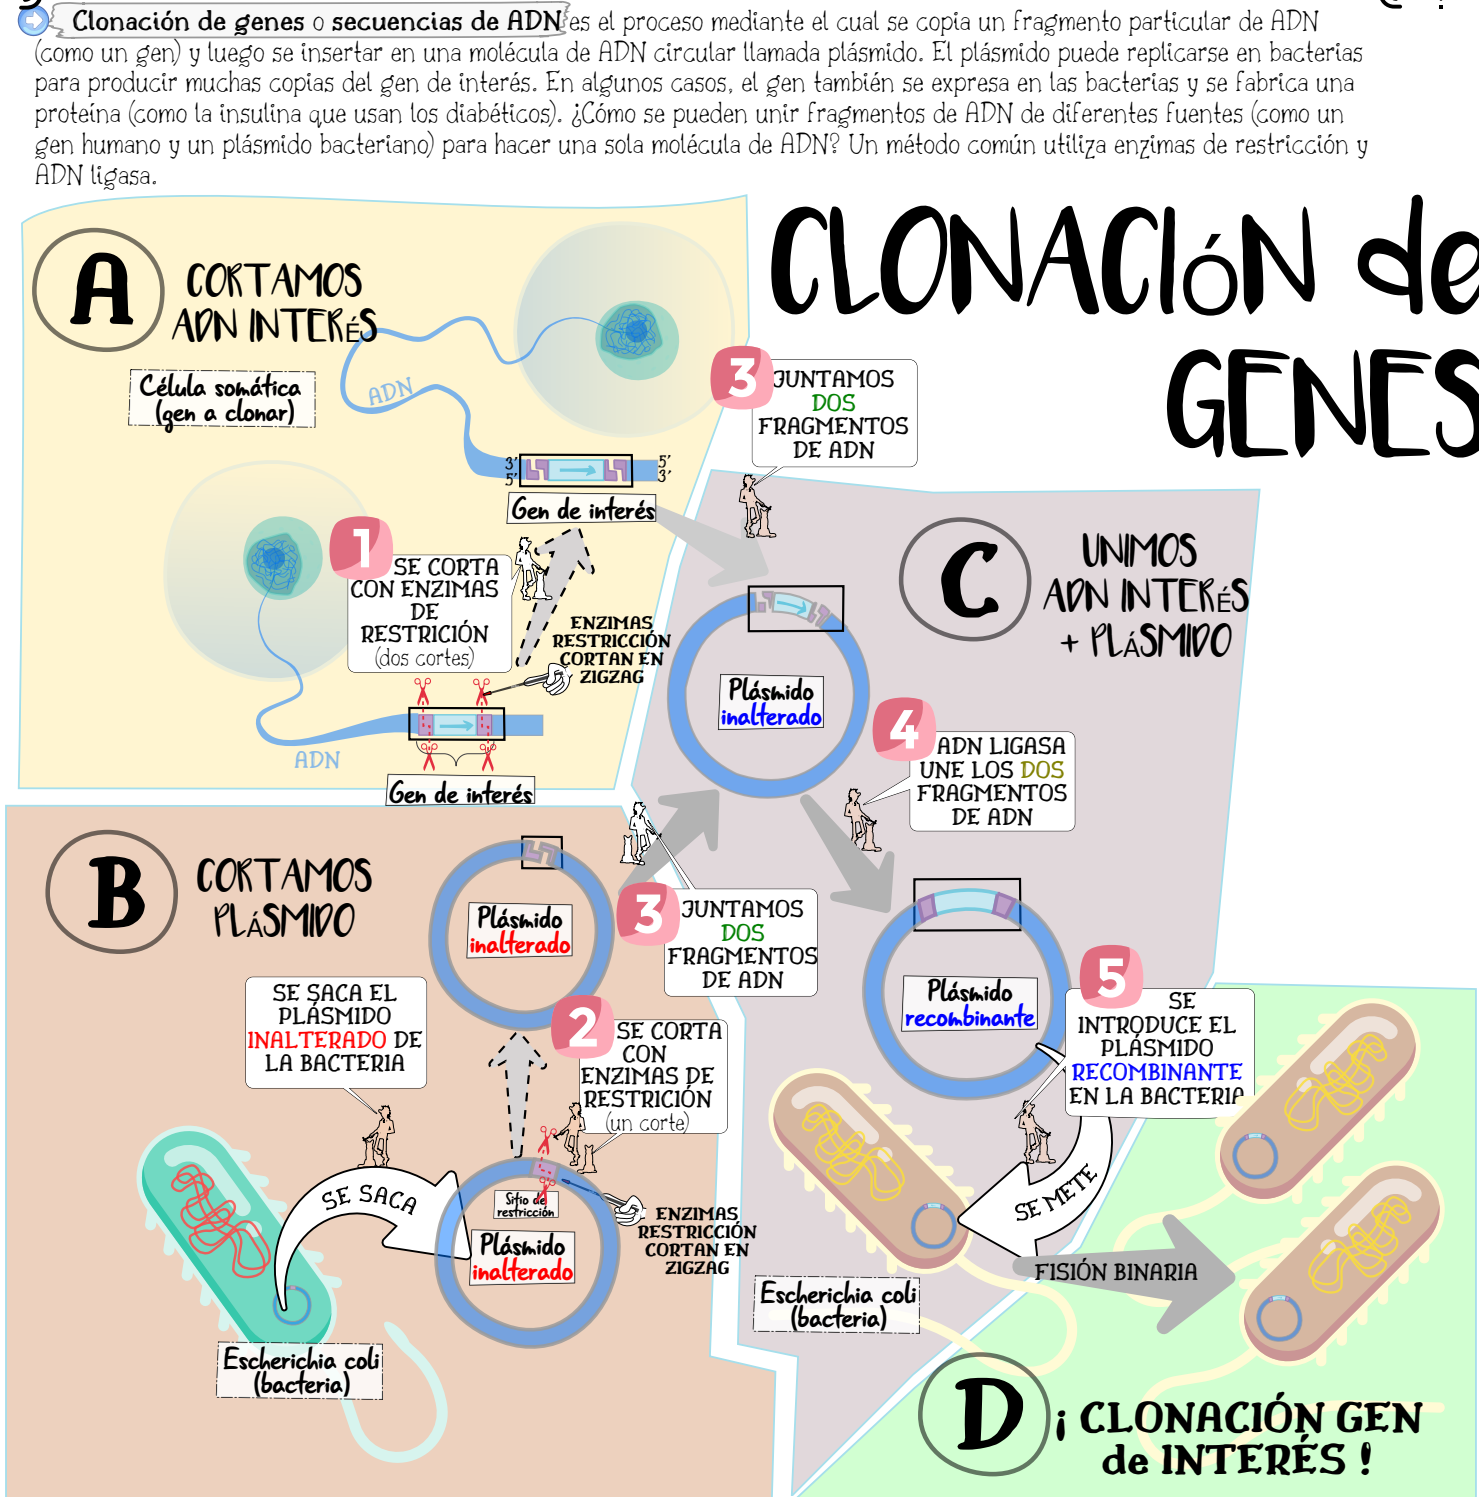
Clonación de genes o secuencias de ADN es el proceso mediante el cual se copia un fragmento particular de ADN (como un gen) y luego se insertar en una molécula de ADN circular llamada plásmido. El plásmido puede replicarse en bacterias para producir muchas copias del gen de interés. En algunos casos, el gen también se expresa en las bacterias y se fabrica una proteína (como la insulina que usan los diabéticos). ¿Cómo se pueden unir fragmentos de ADN de diferentes fuentes (como un gen humano y un plásmido bacteriano) para hacer una sola molécula de ADN? Un método común utiliza enzimas de restricción y ADN ligasa.

CLONACIóN de GENES

A CORTAMOS ADN INTERéS

Célula somática (gen a clonar)

ADN

3' 5'
5' 3'

Gen de interés

1 SE CORTA CON ENZIMAS DE RESTRICIÓN (dos cortes)

ENZIMAS RESTRICCIÓN CORTAN EN ZIGZAG

ADN

Gen de interés

3 JUNTAMOS DOS FRAGMENTOS DE ADN

C UNIMOS ADN INTERéS + PLáSMIDO

Plásmido inalterado

4 ADN LIGASA UNE LOS DOS FRAGMENTOS DE ADN

B CORTAMOS PLáSMIDO

Plásmido inalterado

3 JUNTAMOS DOS FRAGMENTOS DE ADN

SE SACA EL PLÁSMIDO INALTERADO DE LA BACTERIA

2 SE CORTA CON ENZIMAS DE RESTRICIÓN (un corte)

Plásmido recombinante

5 SE INTRODUCE EL PLÁSMIDO RECOMBINANTE EN LA BACTERIA

SE SACA

Sitio de restricción

Plásmido inalterado

ENZIMAS RESTRICCIÓN CORTAN EN ZIGZAG

SE METE

FISIÓN BINARIA

Escherichia coli (bacteria)

Escherichia coli (bacteria)

D ¡ CLONACIÓN GEN de INTERÉS !